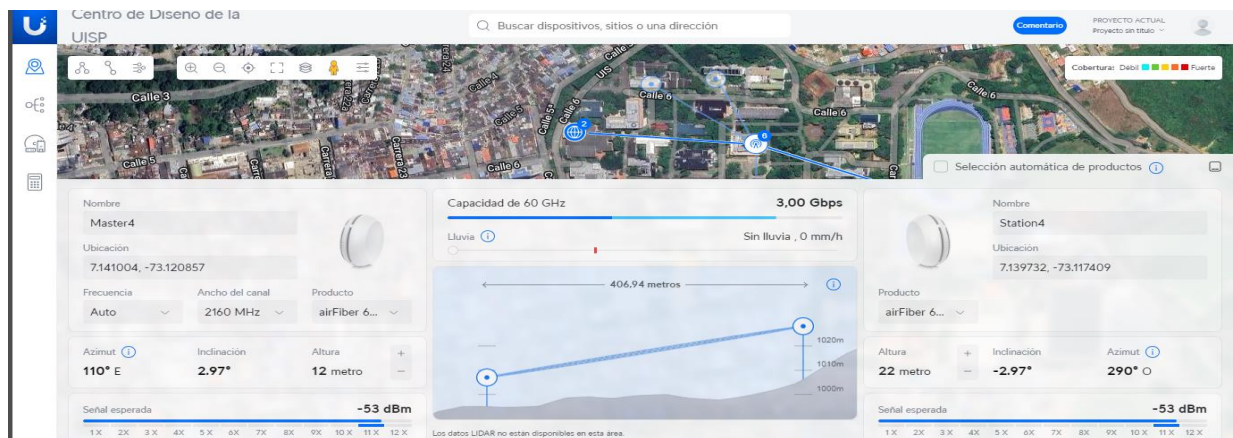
Centro de Diseno de la UISP

Buscar dispositivos, sitios o una dirección

Comentario

PROYECTO ACTUAL
Proyecto sin título

Cobertura: Débil Fuerte

Calle 3
Calle 5
Calle 6
Calle 6
Calle 6
Calle 6

2
6

Selección automática de productos

Nombre
Master4
Ubicación
7.141004, -73.120857
Frecuencia
Auto
Ancho del canal
2160 MHz
Producto
airFiber 6...

Azimut
110° E
Inclinación
2.97°
Altura
12 metro

Señal esperada
-53 dBm
1X 2X 3X 4X 5X 6X 7X 8X 9X 10X 11X 12X

Capacidad de 60 GHz
3,00 Gbps
Lluvia
Sin lluvia , 0 mm/h

406,94 metros
1020m
1010m
1000m

Los datos LIDAR no están disponibles en esta área.

Nombre
Station4
Ubicación
7.139732, -73.117409
Producto
airFiber 6...

Altura
22 metro
Inclinación
-2.97°
Azimut
290° O

Señal esperada
-53 dBm
1X 2X 3X 4X 5X 6X 7X 8X 9X 10X 11X 12X